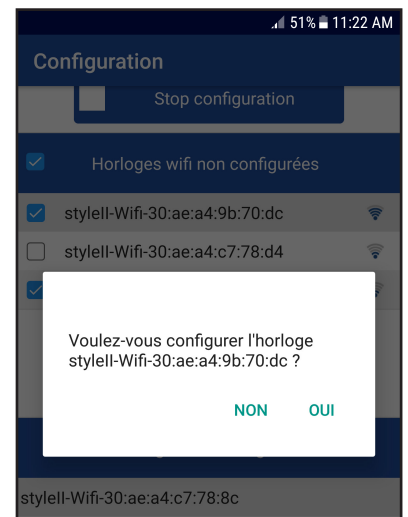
51% 11:22 AM

Configuration

Stop configuration

Horloges wifi non configurées

styleII-Wifi-30:ae:a4:9b:70:dc

styleII-Wifi-30:ae:a4:c7:78:d4

Voulez-vous configurer l'horloge styleII-Wifi-30:ae:a4:9b:70:dc ?

NON OUI

styleII-Wifi-30:ae:a4:c7:78:8c